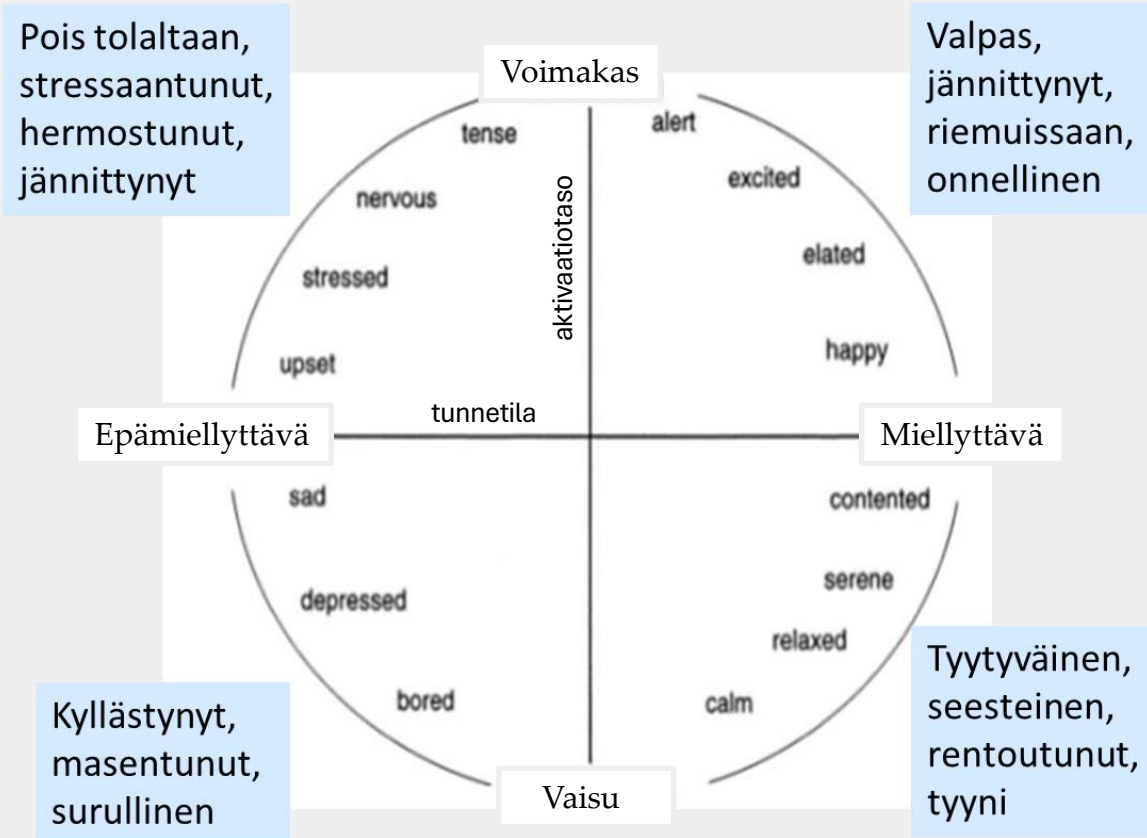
Pois tolaltaan, stressaantunut, hermostunut, jännittynyt

Voimakas

Valpas, jännittynyt, riemuissaan, onnellinen

tense

nervous

stressed

upset

aktivaatiotaso

alert

excited

elated

happy

tunnetila

Epämiellyttävä

Miellyttävä

sad

depressed

bored

contented

serene

relaxed

calm

Kyllästynyt, masentunut, surullinen

Vaisu

Tyytyväinen, seesteinen, rentoutunut, tyyni